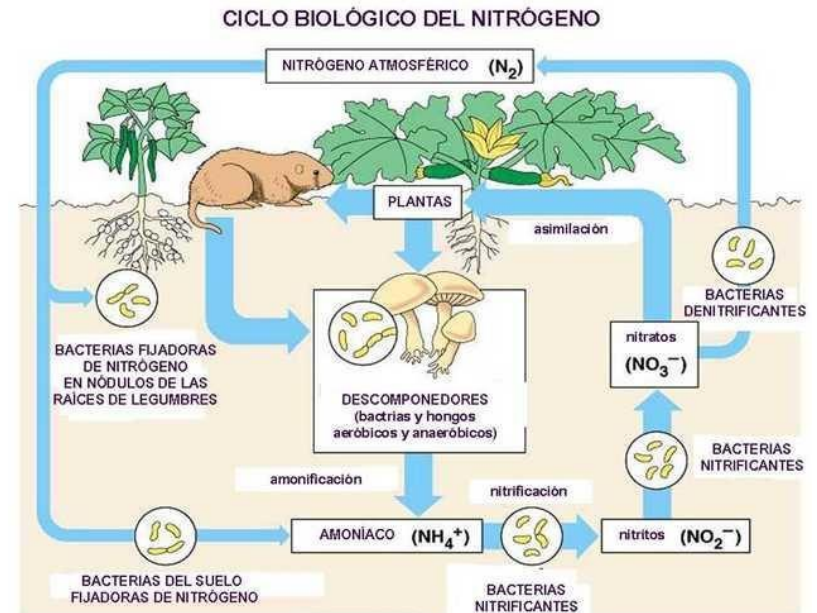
CICLO BIOLÓGICO DEL NITRÓGENO

NITRÓGENO ATMOSFÉRICO $(N_2)$

PLANTAS

asimilación

BACTERIAS DENITRIFICANTES

BACTERIAS FIJADORAS DE NITRÓGENO EN NÓDULOS DE LAS RAÍCES DE LEGUMBRES

nitratos $(NO_3^-)$

DESCOMPONEDORES (bactrias y hongos aeróbicos y anaeróbicos)

BACTERIAS NITRIFICANTES

amonificación

nitrificación

AMONÍACO $(NH_4^+)$

nitritos $(NO_2^-)$

BACTERIAS DEL SUELO FIJADORAS DE NITRÓGENO

BACTERIAS NITRIFICANTES